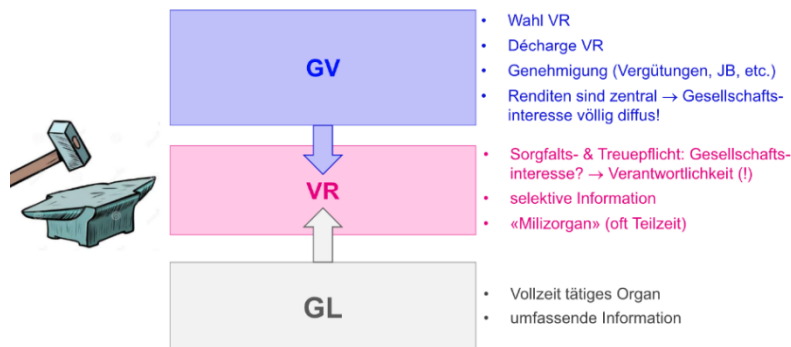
GV

- Wahl VR
- Décharge VR
- Genehmigung (Vergütungen, JB, etc.)
- Renditen sind zentral → Gesellschaftsinteresse völlig diffus!

VR

- Sorgfalts- & Treuepflicht: Gesellschaftsinteresse? → Verantwortlichkeit (!)
- selektive Information
- «Milizorgan» (oft Teilzeit)

GL

- Vollzeit tätiges Organ
- umfassende Information